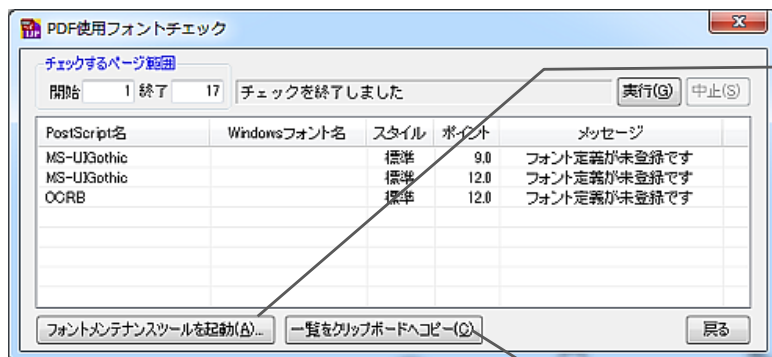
PDF使用フォントチェック

チェックするページ範囲
開始 1 終了 17 チェックを終了しました 実行(G) 中止(S)

| PostScript名 | Windowsフォント名 | スタイル | ポイント | メッセージ |
|---|---|---|---|---|
| MS-UIGothic | | 標準 | 9.0 | フォント定義が未登録です |
| MS-UIGothic | | 標準 | 12.0 | フォント定義が未登録です |
| OCRB | | 標準 | 12.0 | フォント定義が未登録です |

フォントメンテナンスツールを起動(A)... 一覧をクリップボードへコピー(C) 戻る